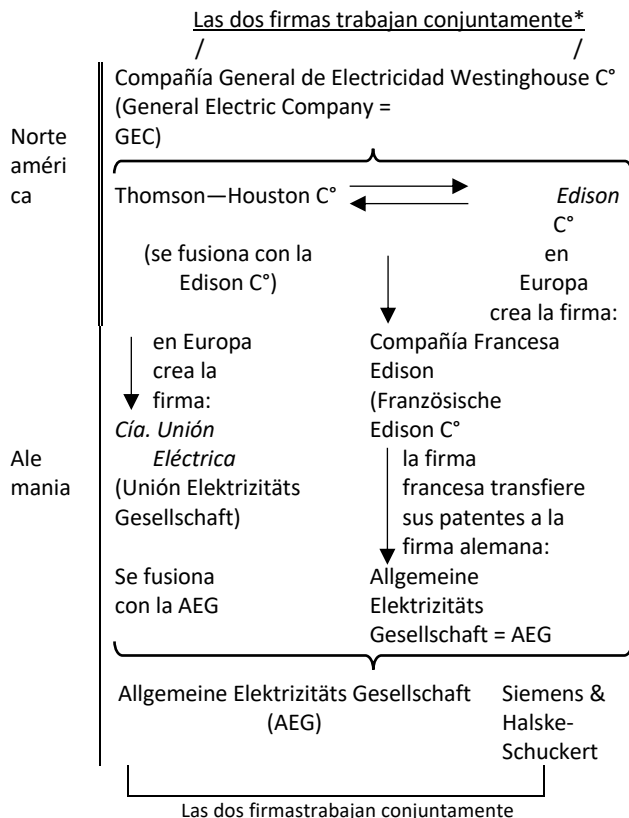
Las dos firmas trabajan conjuntamente*

/ /

Compañía General de Electricidad Westinghouse C° (General Electric Company = GEC)

Norte américa

Thomson—Houston C°

(se fusiona con la Edison C°)

*Edison* C° en Europa crea la firma:

en Europa crea la firma:

*Cía. Unión Eléctrica* (Unión Elektrizitäts Gesellschaft)

Se fusiona con la AEG

Compañía Francesa Edison (Französische Edison C°

la firma francesa transfiere sus patentes a la firma alemana:

Allgemeine Elektrizitäts Gesellschaft = AEG

Alemania

Allgemeine Elektrizitäts Gesellschaft (AEG)

Siemens & Halske-Schuckert

Las dos firmastrabajan conjuntamente